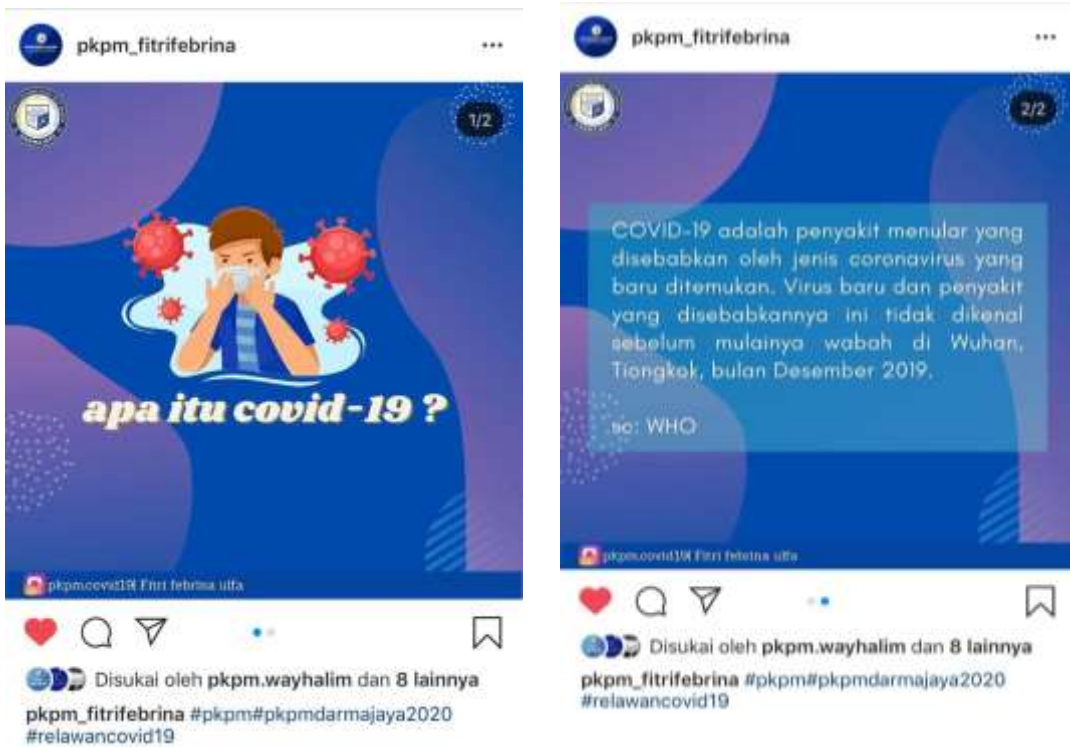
pkpm_fitrifebrina

1/2

apa itu covid-19 ?

pkpm.covid19| Fitri febrina ulfa

Disukai oleh pkpm.wayhalim dan 8 lainnya

pkpm_fitrifebrina #pkpm#pkpmdarmajaya2020 #relawancovid19

pkpm_fitrifebrina

2/2

COVID-19 adalah penyakit menular yang disebabkan oleh jenis coronavirus yang baru ditemukan. Virus baru dan penyakit yang disebabkannya ini tidak dikenal sebelum mulainya wabah di Wuhan, Tiongkok, bulan Desember 2019.

sc: WHO

pkpm.covid19| Fitri febrina ulfa

Disukai oleh pkpm.wayhalim dan 8 lainnya

pkpm_fitrifebrina #pkpm#pkpmdarmajaya2020 #relawancovid19